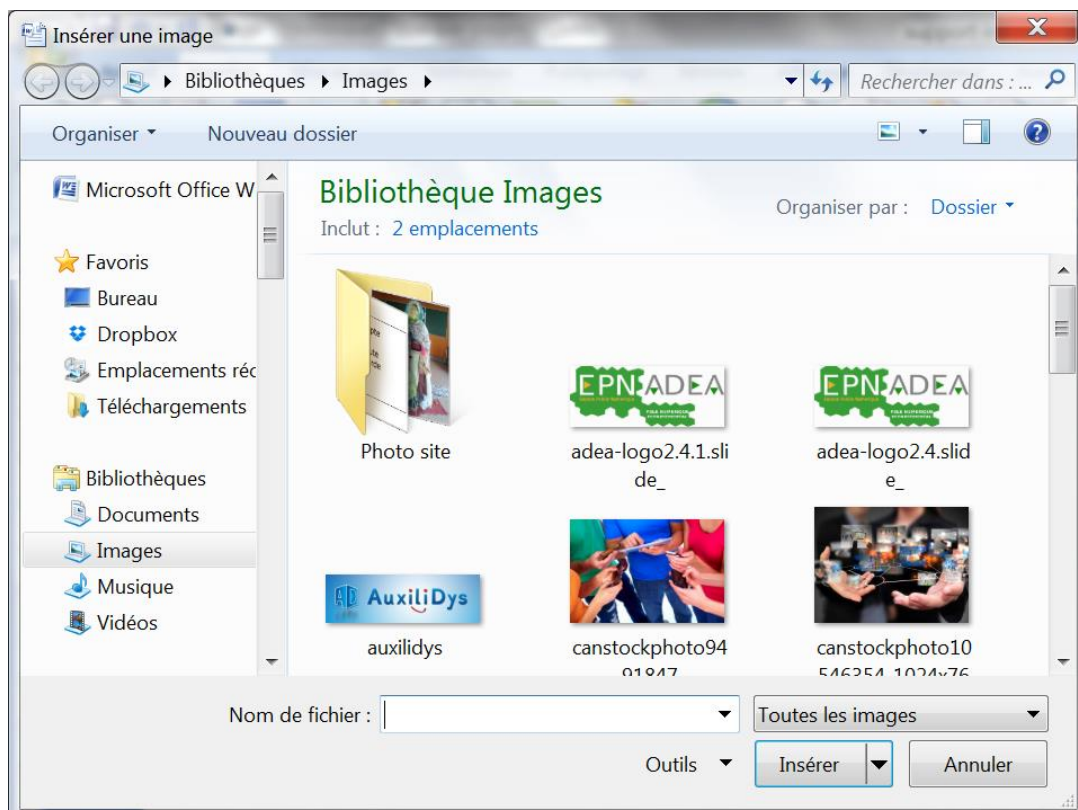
Insérer une image

Bibliothèques ▸ Images ▸

Rechercher dans : ...

Organiser ▾ Nouveau dossier

Microsoft Office W

Favoris
Bureau
Dropbox
Emplacements réc
Téléchargements

Bibliothèques
Documents
Images
Musique
Vidéos

Bibliothèque Images
Inclut : 2 emplacements

Organiser par : Dossier ▾

Photo site

EPN ADEA
adea-logo2.4.1.slide_

EPN ADEA
adea-logo2.4.slide_

AuxiliDys
auxilidys

canstockphoto9491847

canstockphoto10546354-1024x76

Nom de fichier :

Toutes les images

Outils ▾ Insérer Annuler